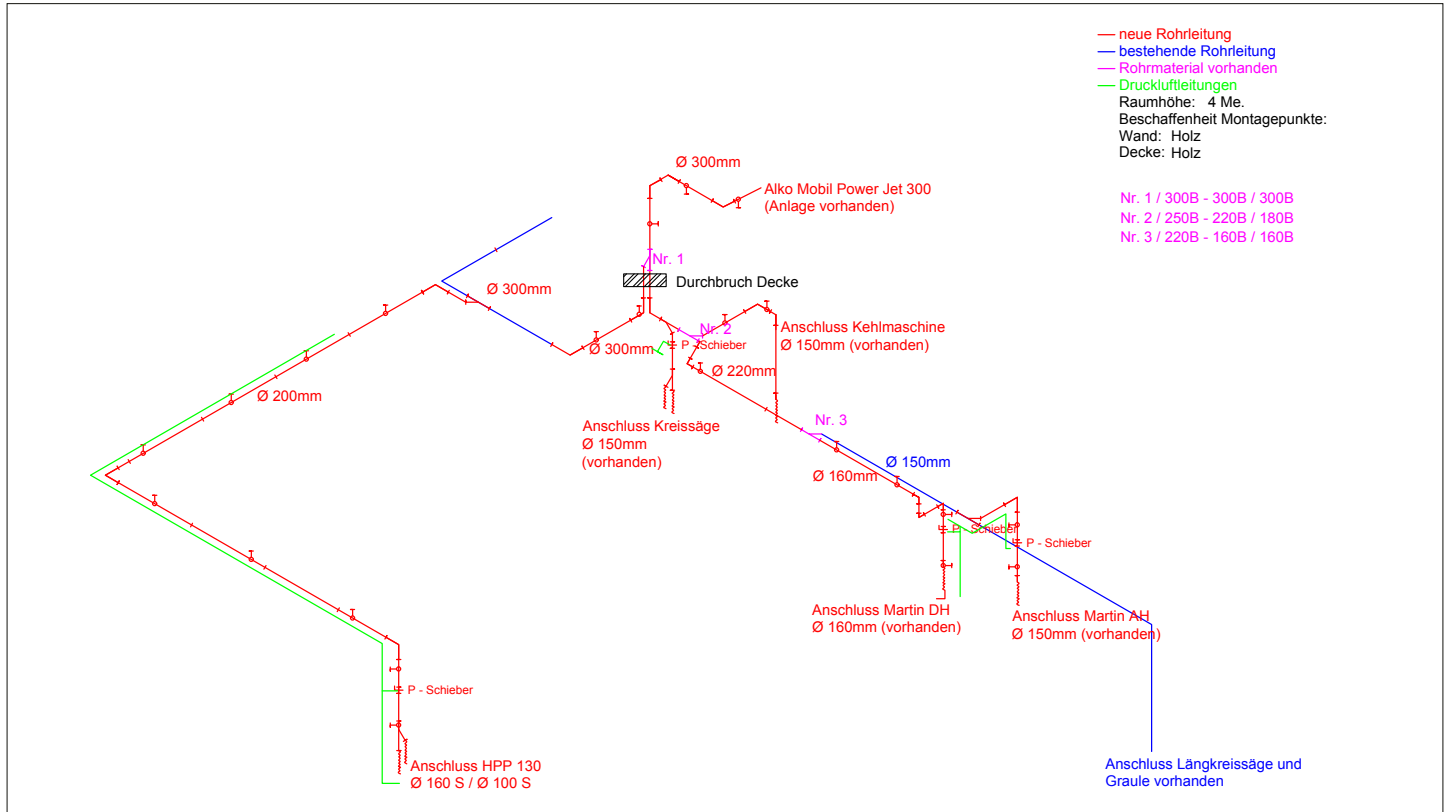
— neue Rohrleitung
— bestehende Rohrleitung
— Rohrmaterial vorhanden
— Druckluftleitungen
Raumhöhe: 4 Me.
Beschaffenheit Montagepunkte:
Wand: Holz
Decke: Holz

Nr. 1 / 300B - 300B / 300B
Nr. 2 / 250B - 220B / 180B
Nr. 3 / 220B - 160B / 160B

Ø 300mm

Alko Mobil Power Jet 300
(Anlage vorhanden)

Nr. 1

Durchbruch Decke

Ø 300mm

Nr. 2

Anschluss Kehlmaschine
Ø 150mm (vorhanden)

Ø 300mm

P - Schieber

Ø 220mm

Ø 200mm

Anschluss Kreissäge
Ø 150mm
(vorhanden)

Nr. 3

Ø 150mm

Ø 160mm

P - Schieber

P - Schieber

Anschluss Martin DH
Ø 160mm (vorhanden)

Anschluss Martin AH
Ø 150mm (vorhanden)

P - Schieber

Anschluss HPP 130
Ø 160 S / Ø 100 S

Anschluss Längkreissäge und
Graule vorhanden